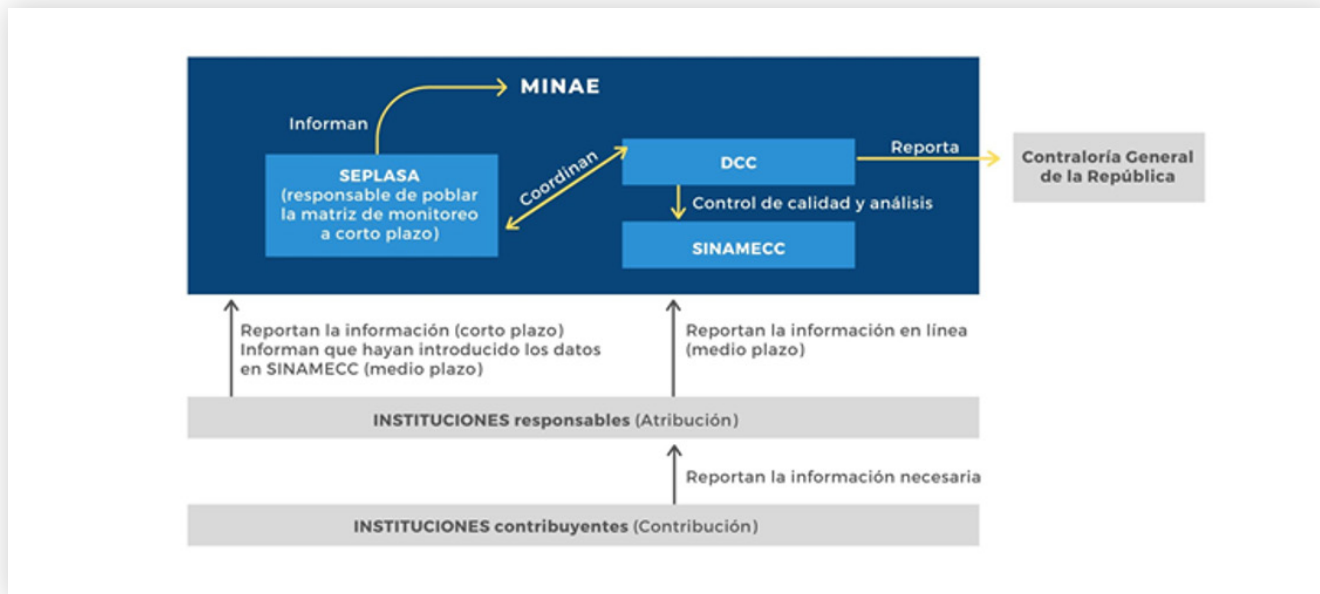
MINAE

Informan

SEPLASA (responsable de poblar la matriz de monitoreo a corto plazo)

Coordinan

DCC

Reporta

Contraloría General de la República

Control de calidad y análisis

SINAMECC

Reportan la información (corto plazo)
Informan que hayan introducido los datos en SINAMECC (medio plazo)

Reportan la información en línea (medio plazo)

INSTITUCIONES responsables (Atribución)

Reportan la información necesaria

INSTITUCIONES contribuyentes (Contribución)